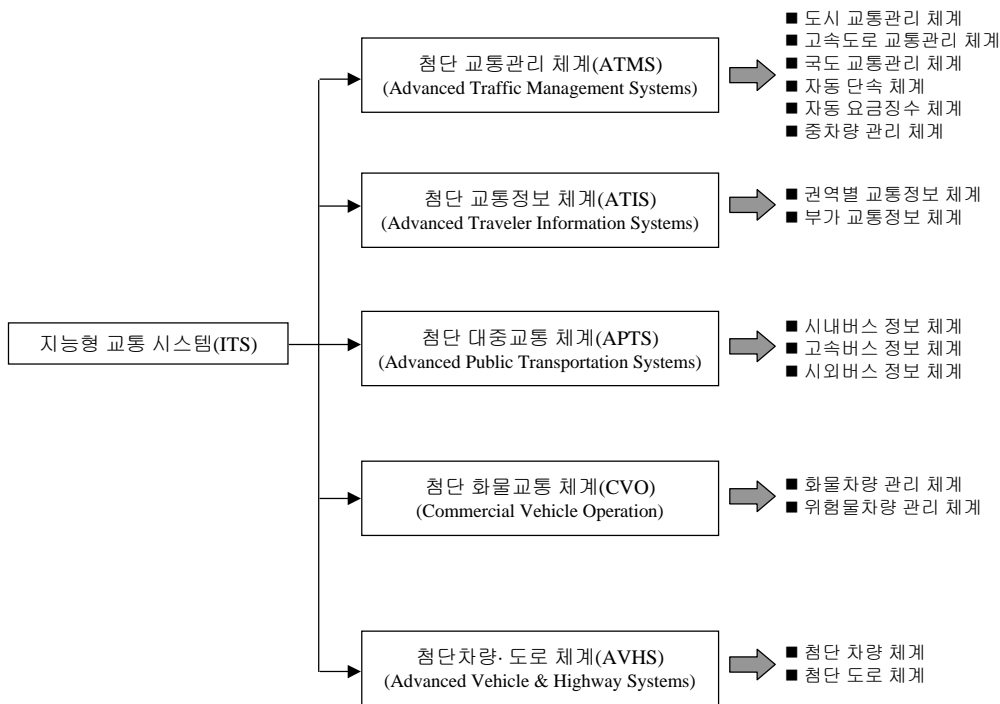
지능형 교통 시스템(ITS)

첨단 교통관리 체계(ATMS)
(Advanced Traffic Management Systems)

■ 도시 교통관리 체계
■ 고속도로 교통관리 체계
■ 국도 교통관리 체계
■ 자동 단속 체계
■ 자동 요금징수 체계
■ 중차량 관리 체계

첨단 교통정보 체계(ATIS)
(Advanced Traveler Information Systems)

■ 권역별 교통정보 체계
■ 부가 교통정보 체계

첨단 대중교통 체계(APTS)
(Advanced Public Transportation Systems)

■ 시내버스 정보 체계
■ 고속버스 정보 체계
■ 시외버스 정보 체계

첨단 화물교통 체계(CVO)
(Commercial Vehicle Operation)

■ 화물차량 관리 체계
■ 위험물차량 관리 체계

첨단차량· 도로 체계(AVHS)
(Advanced Vehicle & Highway Systems)

■ 첨단 차량 체계
■ 첨단 도로 체계